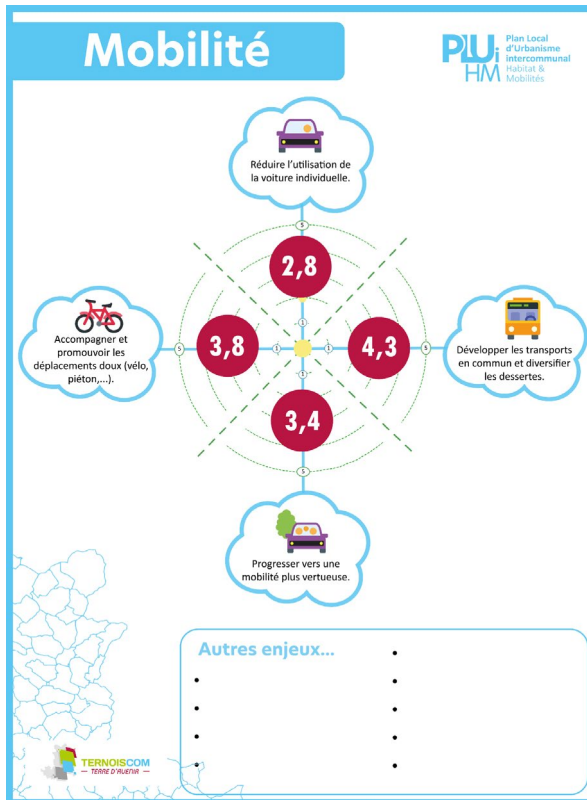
Mobilité

PLUi HM Plan Local d'Urbanisme intercommunal Habitat & Mobilités

Réduire l'utilisation de la voiture individuelle.

5

2,8

Accompagner et promouvoir les déplacements doux (vélo, piéton,...).

5

3,8

1

1

1

4,3

5

Développer les transports en commun et diversifier les dessertes.

1

3,4

5

Progresser vers une mobilité plus vertueuse.

Autres enjeux...

•
•
•
•
•
•
•
•
•

TERNOISCOM — TERRE D'AVENIR —